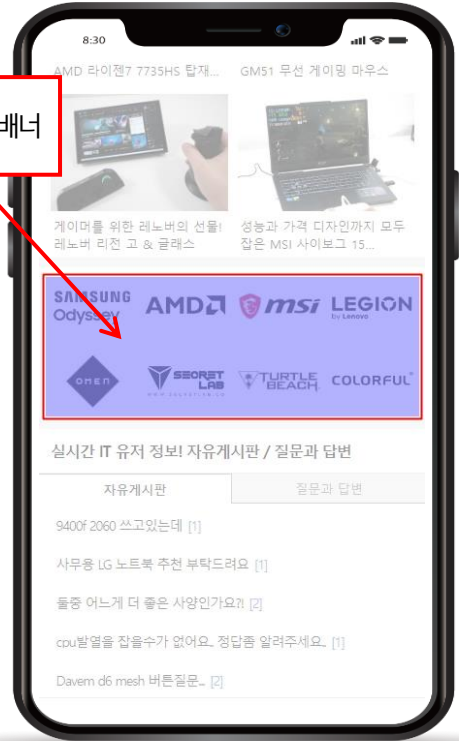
8:30

배너

AMD 라이젠7 7735HS 탑재...

GM51 무선 게이밍 마우스

게이머를 위한 레노버의 선물! 레노버 리전 고 & 글래스

성능과 가격 디자인까지 모두 잡은 MSI 사이보그 15...

SAMSUNG Odyssey

AMD

msi

LEGION by Lenovo

OMEN

SECRETLAB

TURTLE BEACH

COLORFUL

실시간 IT 유저 정보! 자유게시판 / 질문과 답변

자유게시판

질문과 답변

9400f 2060 쓰고있는데 [1]

사무용 LG 노트북 추천 부탁드려요 [1]

둘중 어느게 더 좋은 사양인가요?! [2]

cpu발열을 잡을수가 없어요.. 정답좀 알려주세요. [1]

Davem d6 mesh 버튼질문.. [2]